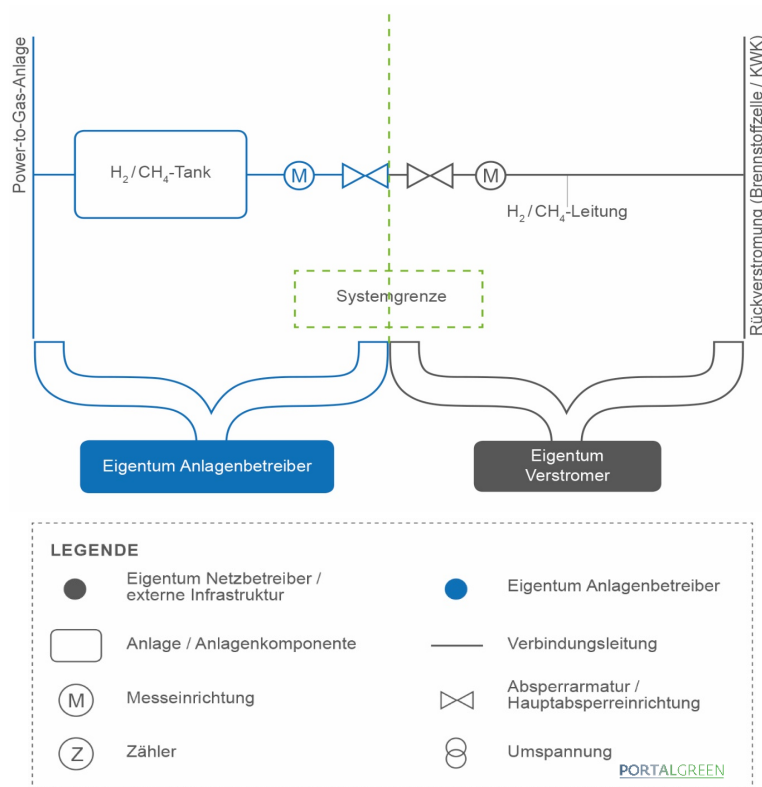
Power-to-Gas-Anlage

$H_2$ / $CH_4$-Tank

M

M

$H_2$ / $CH_4$-Leitung

Rückverstromung (Brennstoffzelle / KWK)

Systemgrenze

Eigentum Anlagenbetreiber

Eigentum Verstromer

LEGENDE

Eigentum Netzbetreiber / externe Infrastruktur

Eigentum Anlagenbetreiber

Anlage / Anlagenkomponente

Verbindungsleitung

M Messeinrichtung

Absperrarmatur / Hauptabsperreinrichtung

Z Zähler

Umspannung

PORTALGREEN